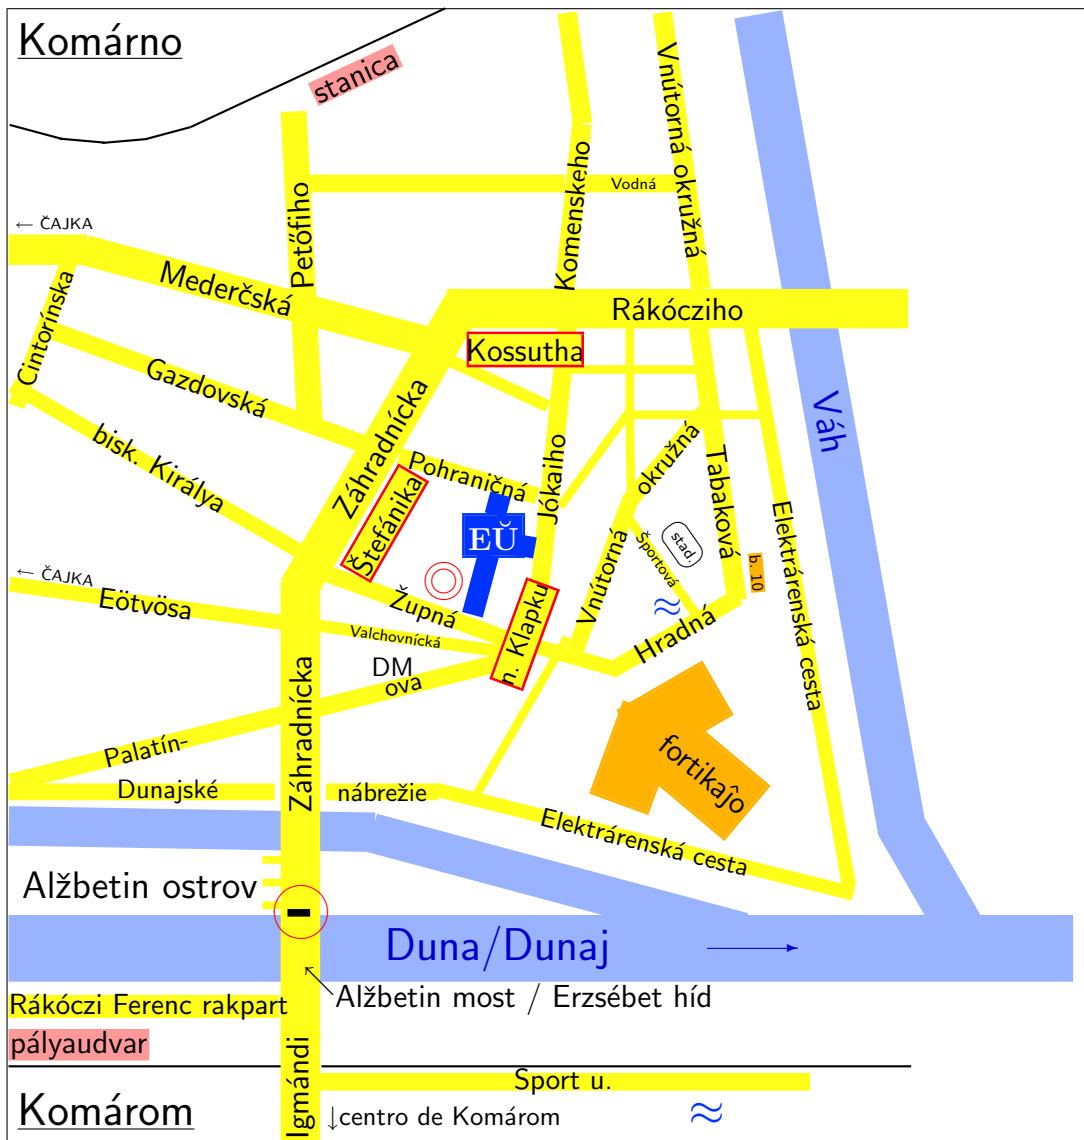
Komárno

stanica

Vodná

Komenského

Vnútorná okružná

← ČAJKA

Petőfiho

Medercská

Rákócziho

Cintorínska

Kossutha

Gazdovská

Váh

bisk. Királya

Záhradnícka

Pohraničná

Jókaiho

okružná

Tabaková

Elektrárenská cesta

Štefánika

EÚ

Vnútorná

Športová

stad.

b. 10

← ČAJKA

Eötvösa

Župná

≈

Valchovnícká

n. Klapku

Hradná

DM

ova

Záhradnícka

fortikaĵo

Palatín-

Dunajské

nábrežie

Elektrárenská cesta

Alžbetin ostrov

Duna/Dunaj

Rákóczi Ferenc rakpart

Alžbetin most / Erzsébet híd

pályaudvar

Igmándi

Sport u.

Komárom

↓centro de Komárom

≈